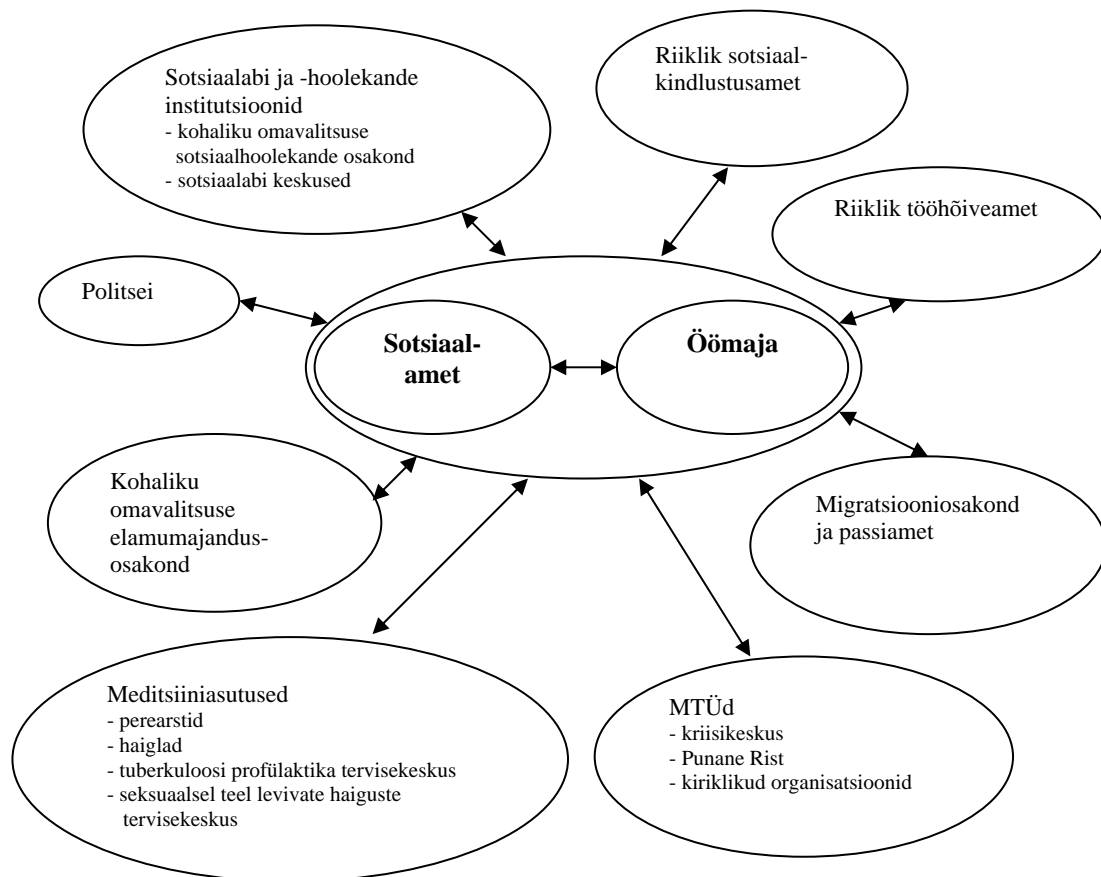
Sotsiaalabi ja -hoolekande institutsioonid
- kohaliku omavalitsuse sotsiaalhoolekande osakond
- sotsiaalabi keskused

Riiklik sotsiaalkindlustusamet

Riiklik tööhõiveamet

Politsei

Sotsiaal-amet

Öömaja

Kohaliku omavalitsuse elamumajandus-osakond

Migratsiooniosakond ja passiamet

Meditsiiniasutused
- perearstid
- haiglad
- tuberkuloosi profülaktika tervisekeskus
- seksuaalsel teel levivate haiguste tervisekeskus

MTÜd
- kriisikeskus
- Punane Rist
- kiriklikud organisatsioonid